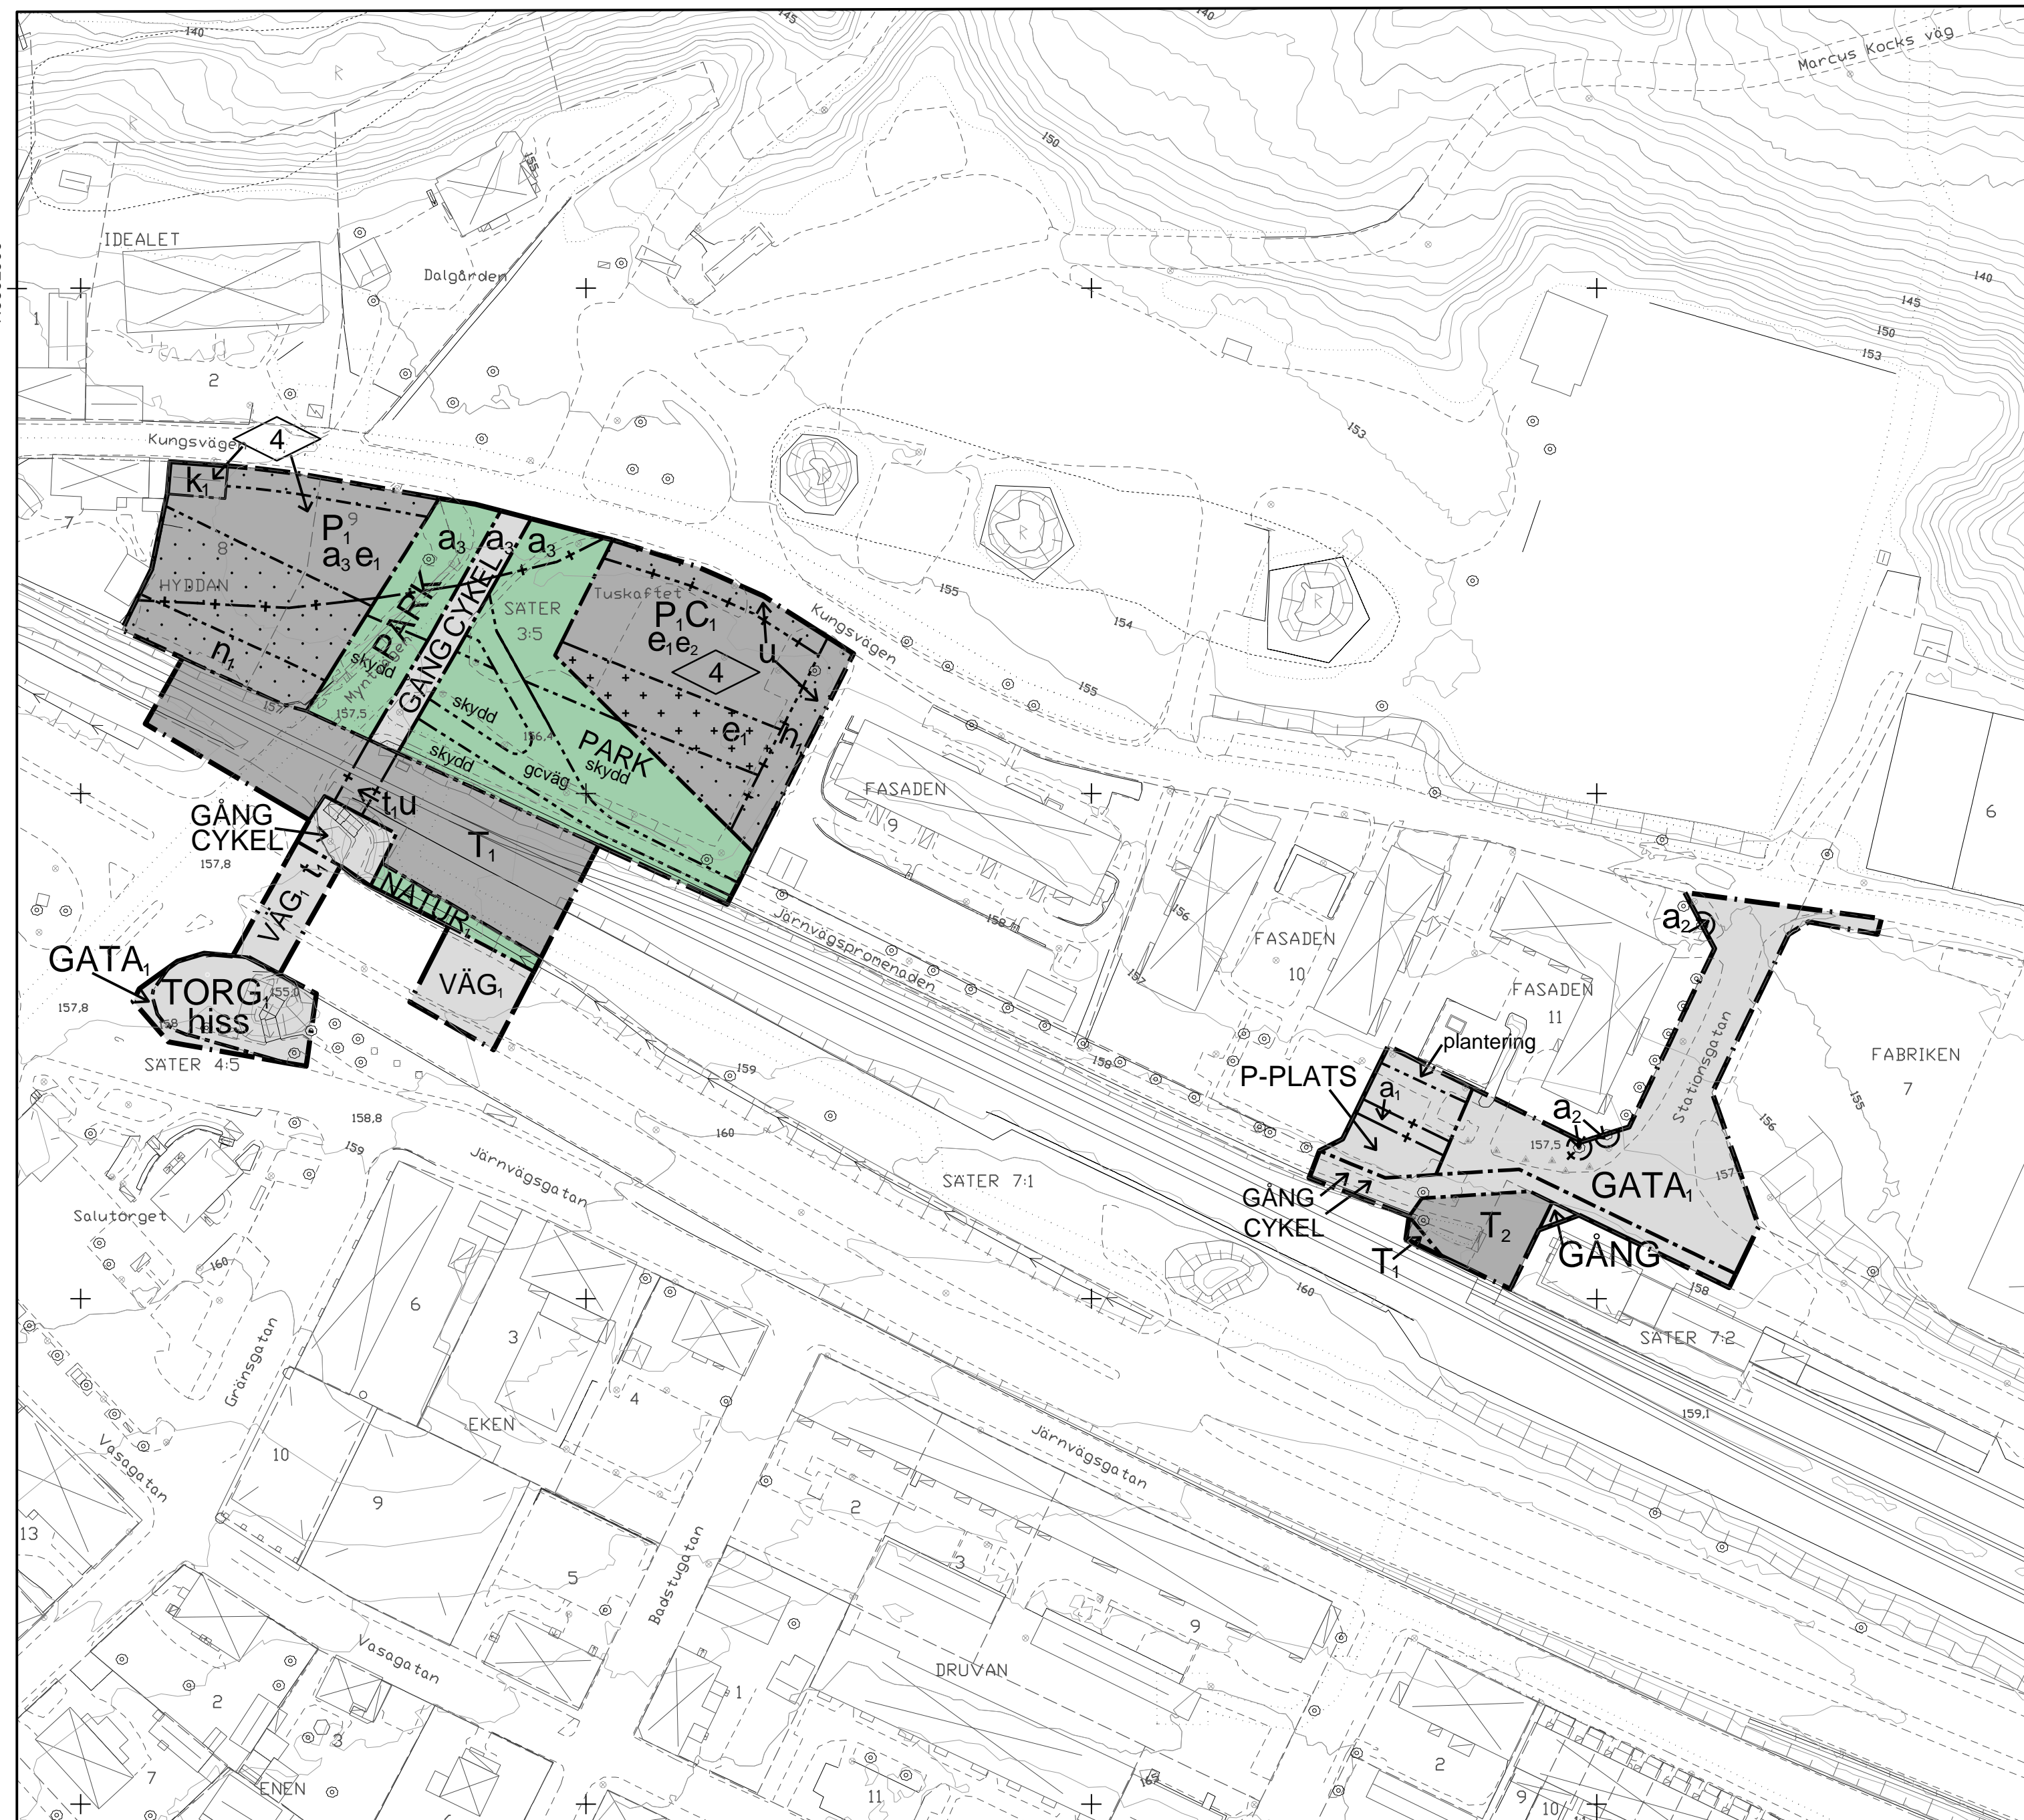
145
140
140
Marcus Kocks väg
155
150
IDEALET
Dalgården
140
145
150
153
1
2
153
Kungsvägen
4
$k_1$
7
$P_1$
$a_3 e_1$
9
8
$a_3$
$a_3$
$a_3$
HYDDAN
PARK
GÅNGCYKEL
SÄTER
3:5
Tuskaftet
$P_1 C_1$
$e_1 e_2$
4
u
155
154
Kungsvägen
$n_1$
skydd
Myntgatan
157,5
skydd
156,4
PARK
skydd
$e_1$
$n_1$
155
skydd
gcväg
157
FASADEN
9
$t_1 u$
GÅNG
CYKEL
157,8
$T_1$
$t_1$
VÄG$_1$
NATUR$_1$
158
Järnvägspromenaden
156
FASADEN
10
157
$a_2$
6
GATA$_1$
TORG$_1$
hiss
157,8
155,4
158
VÄG$_1$
SÄTER 4:5
159
FASADEN
11
plantering
FABRIKEN
7
P-PLATS
$a_1$
158
158,8
$a_2$
157,5
Stationsgatan
155
156
160
SÄTER 7:1
159
Järnvägsgatan
GÅNG
CYKEL
GATA$_1$
157
Salutorget
$T_2$
$T_1$
GÅNG
160
160
158
6
3
SÄTER 7:2
Gränsgatan
4
159,1
EKEN
10
Vasagatan
Järnvägsgatan
9
2
13
Badstugatan
3
5
9
Vasagatan
DRUVAN
2
1
3
7
ENEN
11
2
9
10